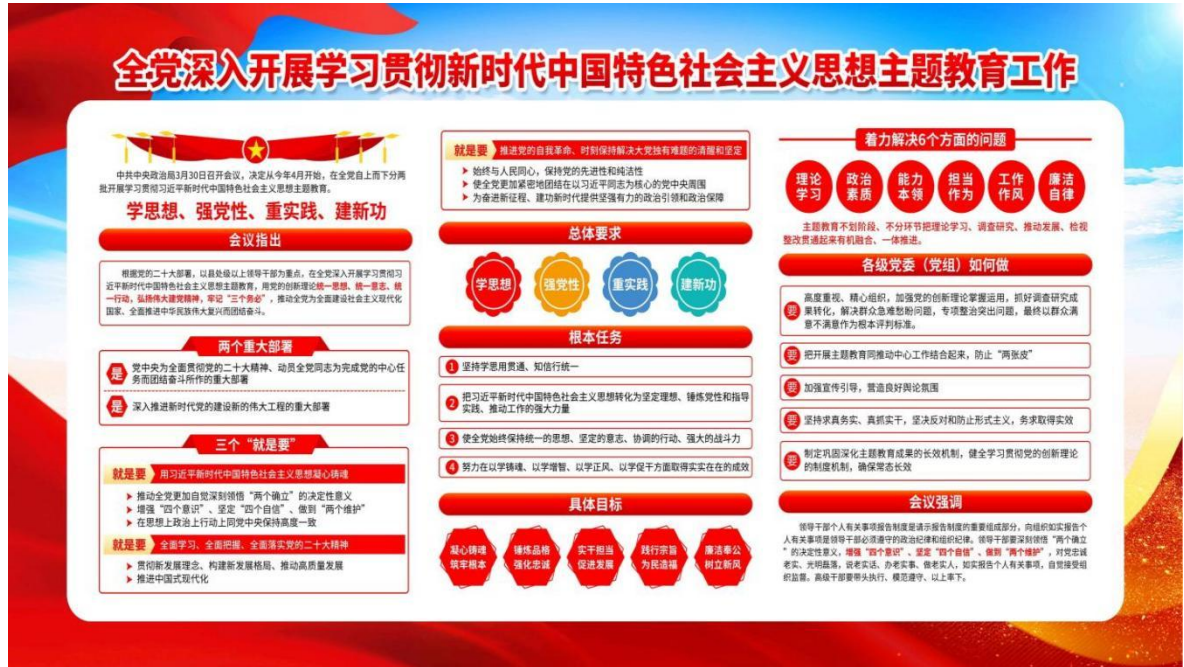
全党深入开展学习贯彻新时代中国特色社会主义思想主题教育工作

中共中央政治局3月30日召开会议，决定从今年4月开始，在全党自上而下分两批开展学习贯彻习近平新时代中国特色社会主义思想主题教育。

学思想、强党性、重实践、建新功

会议指出

根据党的二十大部署，以县处级以上领导干部为重点，在全党深入开展学习贯彻习近平新时代中国特色社会主义思想主题教育，用党的创新理论统一思想、统一意志、统一行动，弘扬伟大建党精神，牢记"三个务必"，推动全党为全面建设社会主义现代化国家、全面推进中华民族伟大复兴而团结奋斗。

两个重大部署

是 党中央为全面贯彻党的二十大精神、动员全党同志为完成党的中心任务而团结奋斗所作的重大部署

是 深入推进新时代党的建设新的伟大工程的重大部署

三个"就是要"

就是要 用习近平新时代中国特色社会主义思想凝心铸魂
推动全党更加自觉深刻领悟"两个确立"的决定性意义
增强"四个意识"、坚定"四个自信"、做到"两个维护"
在思想上政治上行动上同党中央保持高度一致

就是要 全面学习、全面把握、全面落实党的二十大精神
贯彻新发展理念、构建新发展格局、推动高质量发展
推进中国式现代化

就是要 推进党的自我革命、时刻保持解决大党独有难题的清醒和坚定
始终与人民同心，保持党的先进性和纯洁性
使全党更加紧密地团结在以习近平同志为核心的党中央周围
为奋进新征程、建功新时代提供坚强有力的政治引领和政治保障

总体要求

学思想 强党性 重实践 建新功

根本任务

1 坚持学思用贯通、知信行统一
2 把习近平新时代中国特色社会主义思想转化为坚定理想、锤炼党性和指导实践、推动工作的强大力量
3 使全党始终保持统一的思想、坚定的意志、协调的行动、强大的战斗力
4 努力在以学铸魂、以学增智、以学正风、以学促干方面取得实实在在的成效

具体目标

凝心铸魂筑牢根本 锤炼品格强化忠诚 实干担当促进发展 践行宗旨为民造福 廉洁奉公树立新风

着力解决6个方面的问题

理论学习 政治素质 能力本领 担当作为 工作作风 廉洁自律

主题教育不划阶段、不分环节把理论学习、调查研究、推动发展、检视整改贯通起来有机融合、一体推进。

各级党委（党组）如何做

要 高度重视、精心组织，加强党的创新理论学习运用，抓好调查研究成果转化，解决群众急难愁盼问题，专项整治突出问题，最终以群众满意不满意作为根本评判标准。

要 把开展主题教育同推动中心工作结合起来，防止"两张皮"

要 加强宣传引导，营造良好舆论氛围

要 坚持求真务实、真抓实干，坚决反对和防止形式主义，务求取得实效

要 制定巩固深化主题教育成果的长效机制，健全学习贯彻党的创新理论的制度机制，确保常态长效

会议强调

领导干部个人有关事项报告制度是请示报告制度的重要组成部分，向组织如实报告个人有关事项是领导干部必须遵守的政治纪律和组织纪律。领导干部要深刻领悟"两个确立"的决定性意义，增强"四个意识"、坚定"四个自信"、做到"两个维护"，对党忠诚老实、光明磊落，说老实话、办老实事、做老实人，如实报告个人有关事项，自觉接受组织监督。高级干部要带头执行、模范遵守、以上率下。